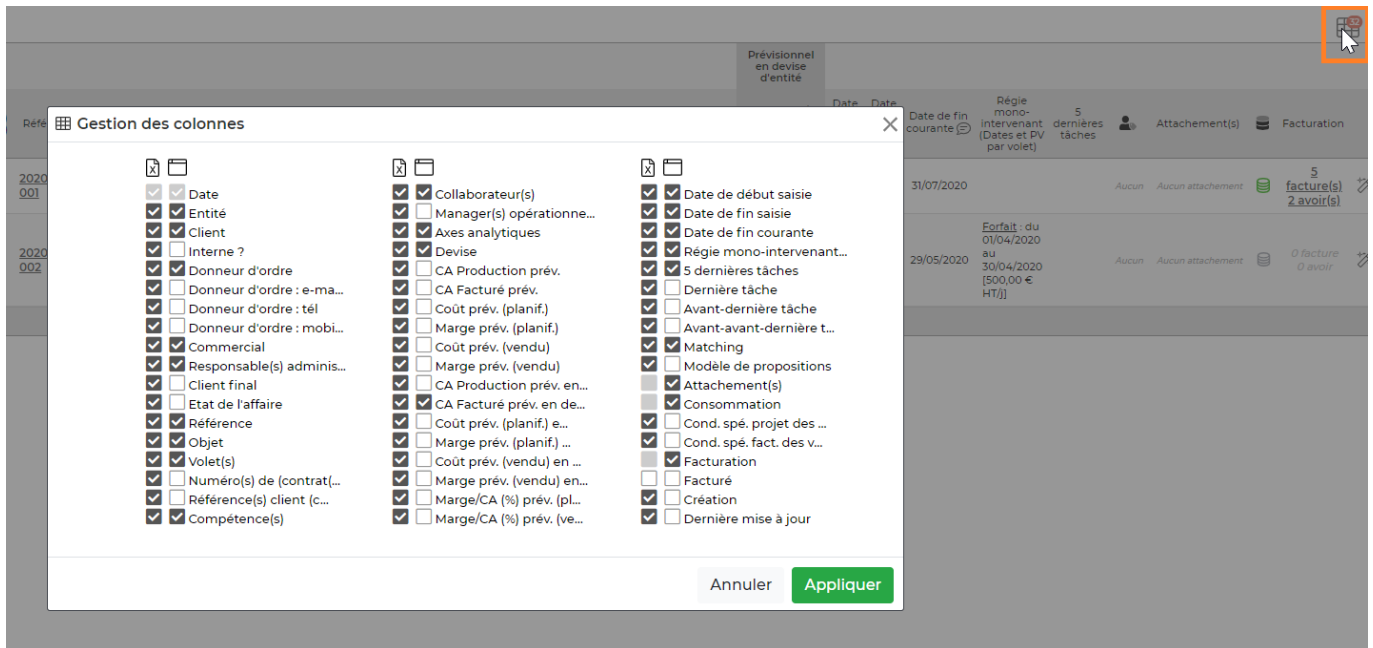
Prévisionnel en devise d'entité

Réfé

Date Date

Date de fin courante

Régie mono-intervenant (Dates et PV par volet)

5 dernières tâches

Attachement(s)

Facturation

2020 001

31/07/2020

Aucun Aucun attachement

5 facture(s) 2 avoir(s)

2020 002

29/05/2020

Forfait : du 01/04/2020 au 30/04/2020 [500,00 € HT/j]

Aucun Aucun attachement

0 facture 0 avoir

Gestion des colonnes

Date
Entité
Client
Interne ?
Donneur d'ordre
Donneur d'ordre : e-ma...
Donneur d'ordre : tél
Donneur d'ordre : mobi...
Commercial
Responsable(s) adminis...
Client final
Etat de l'affaire
Référence
Objet
Volet(s)
Numéro(s) de (contrat(...
Référence(s) client (c...
Compétence(s)

Collaborateur(s)
Manager(s) opérationne...
Axes analytiques
Devise
CA Production prév.
CA Facturé prév.
Coût prév. (planif.)
Marge prév. (planif.)
Coût prév. (vendu)
Marge prév. (vendu)
CA Production prév. en...
CA Facturé prév. en de...
Coût prév. (planif.) e...
Marge prév. (planif.) ...
Coût prév. (vendu) en ...
Marge prév. (vendu) en...
Marge/CA (%) prév. (pl...
Marge/CA (%) prév. (ve...

Date de début saisie
Date de fin saisie
Date de fin courante
Régie mono-intervenant...
5 dernières tâches
Dernière tâche
Avant-dernière tâche
Avant-avant-dernière t...
Matching
Modèle de propositions
Attachement(s)
Consommation
Cond. spé. projet des ...
Cond. spé. fact. des v...
Facturation
Facturé
Création
Dernière mise à jour

Annuler
Appliquer